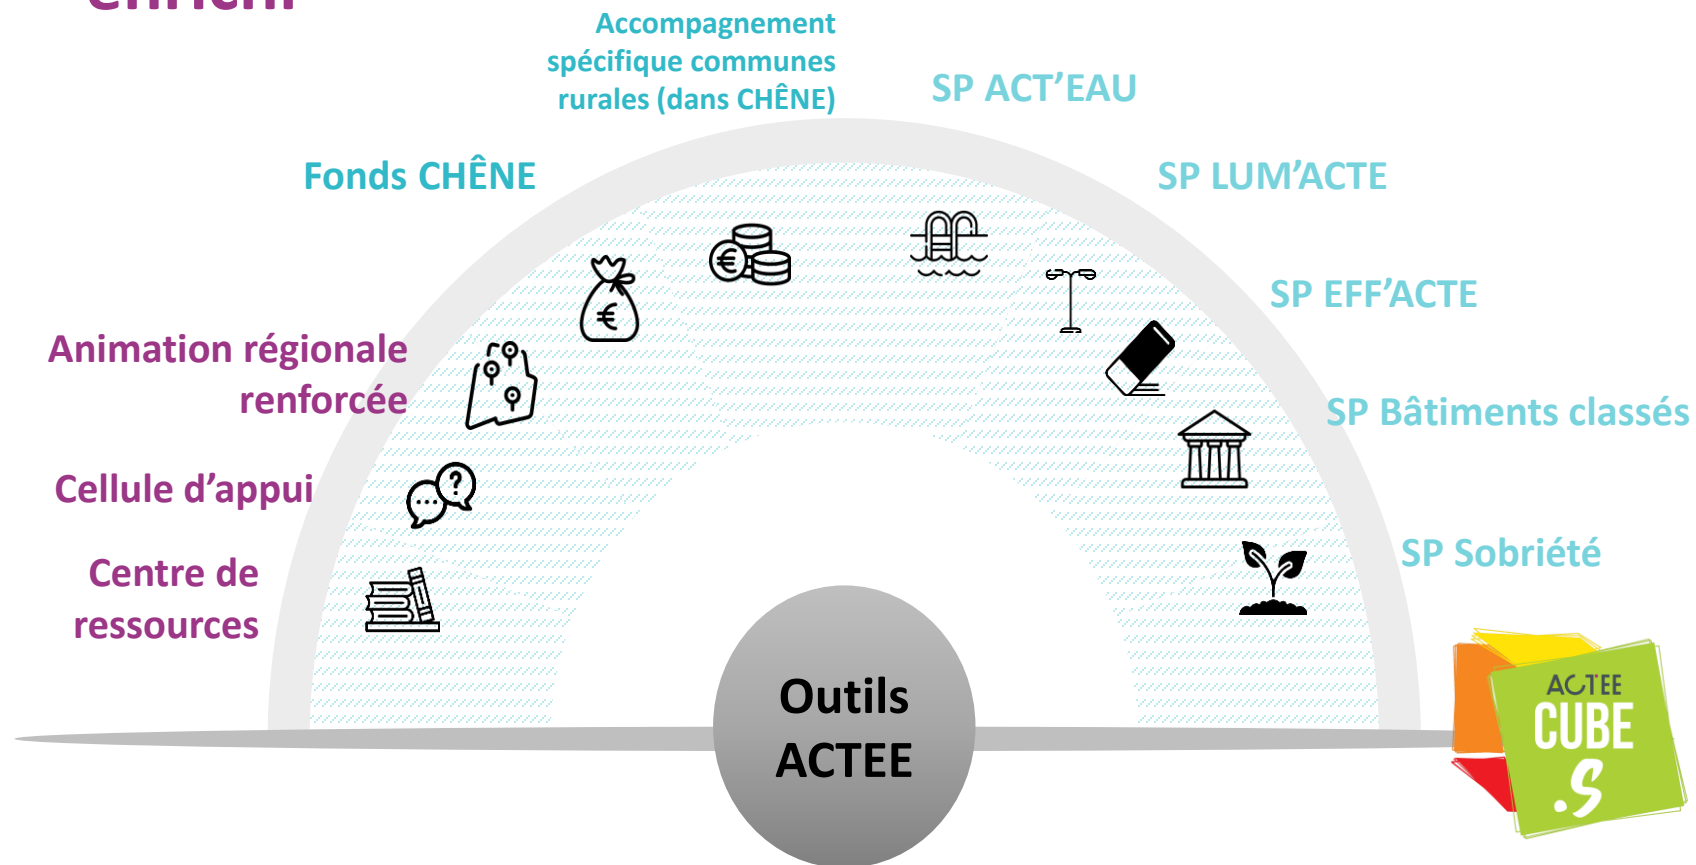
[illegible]

Accompagnement spécifique communes rurales (dans CHÊNE)

SP ACT'EAU

Fonds CHÊNE

SP LUM'ACTE

SP EFF'ACTE

Animation régionale renforcée

SP Bâtiments classés

Cellule d'appui

SP Sobriété

Centre de ressources

Outils ACTEE

ACTEE CUBE .S